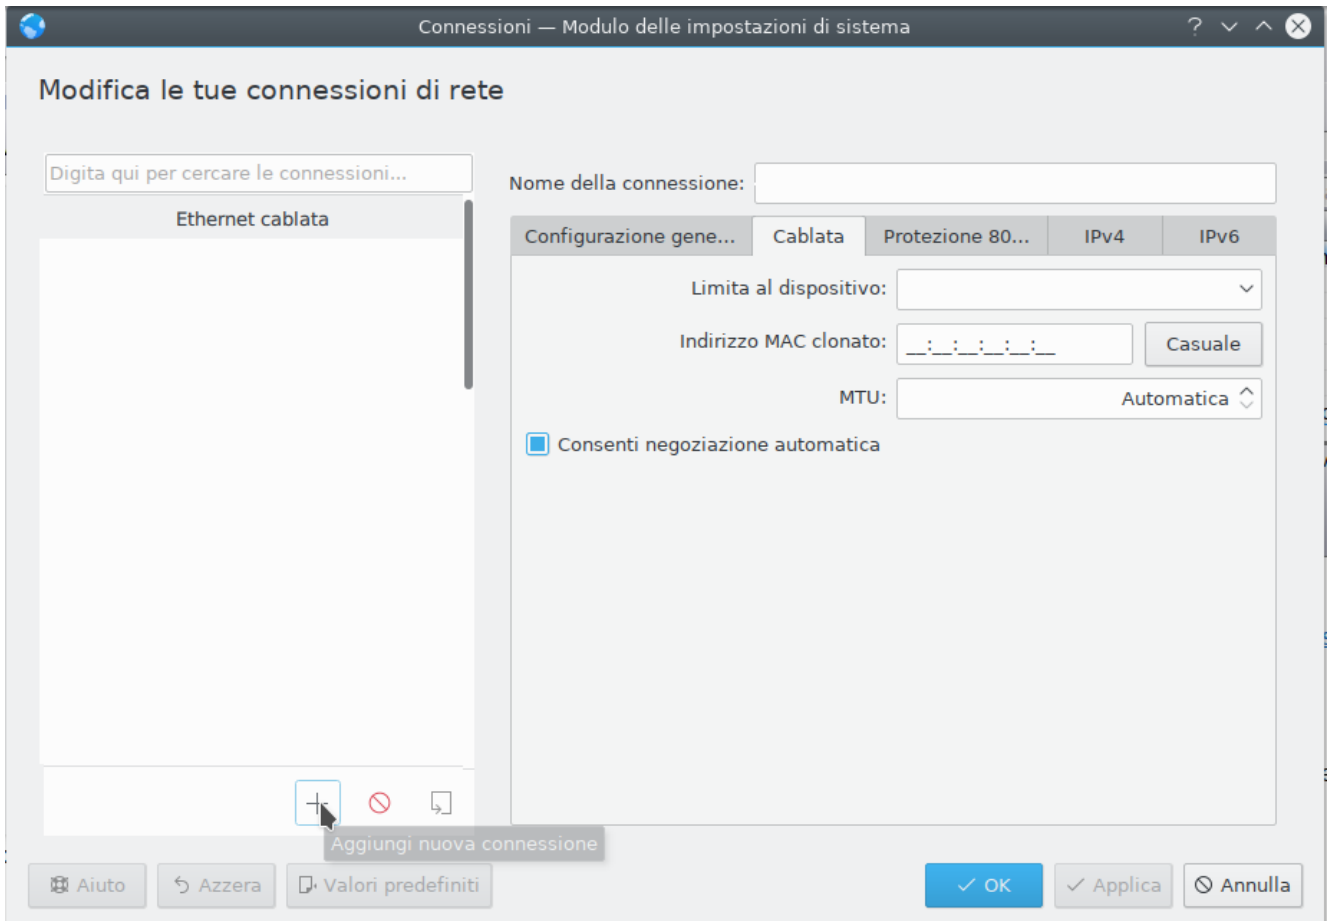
Connessioni — Modulo delle impostazioni di sistema

Modifica le tue connessioni di rete

Digita qui per cercare le connessioni...

Ethernet cablata

Nome della connessione:

Configurazione gene... | Cablata | Protezione 80... | IPv4 | IPv6

Limita al dispositivo:

Indirizzo MAC clonato: __:__:__:__:__:__ Casuale

MTU: Automatica

Consenti negoziazione automatica

Aggiungi nuova connessione

Aiuto  Azzera  Valori predefiniti  OK  Applica  Annulla